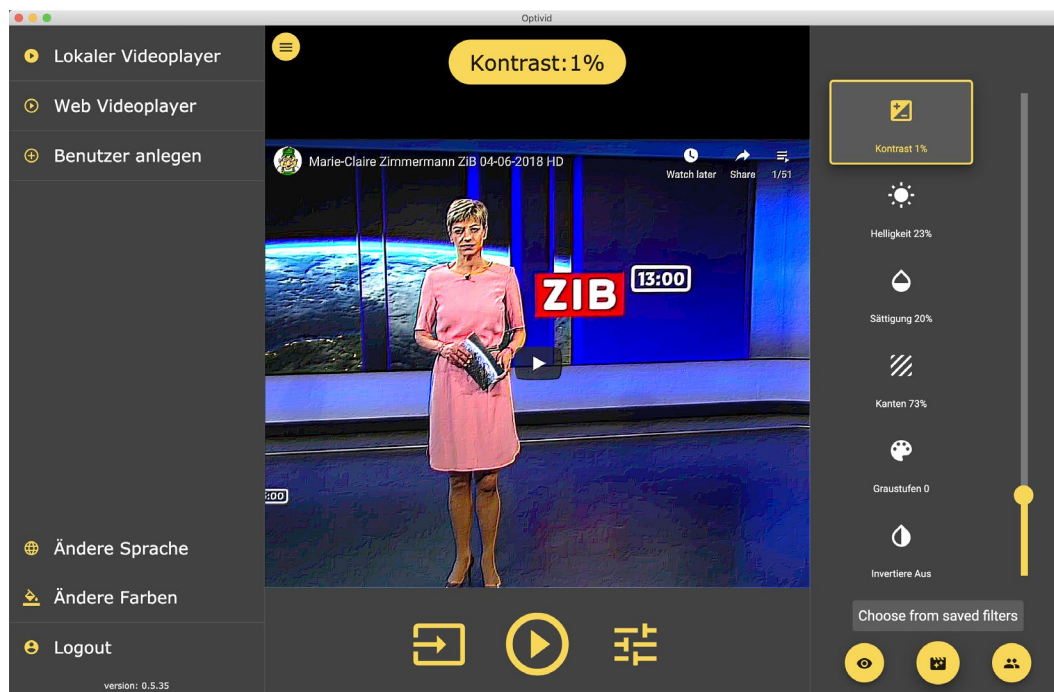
Optivid

Lokaler Videoplayer

Web Videoplayer

Benutzer anlegen

Ändere Sprache

Ändere Farben

Logout

version: 0.5.35

Kontrast:1%

Marie-Claire Zimmermann ZiB 04-06-2018 HD

Watch later

Share

1/51

ZIB

13:00

:00

Kontrast 1%

Helligkeit 23%

Sättigung 20%

Kanten 73%

Graustufen 0

Invertiere Aus

Choose from saved filters